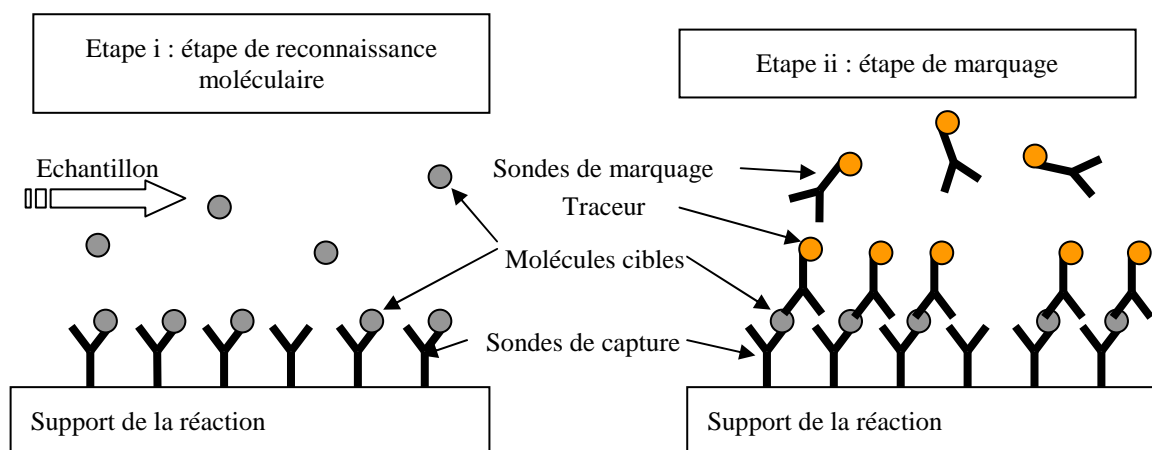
Etape i : étape de reconnaissance moléculaire

Etape ii : étape de marquage

Echantillon

Sondes de marquage

Traceur

Molécules cibles

Sondes de capture

Support de la réaction

Support de la réaction